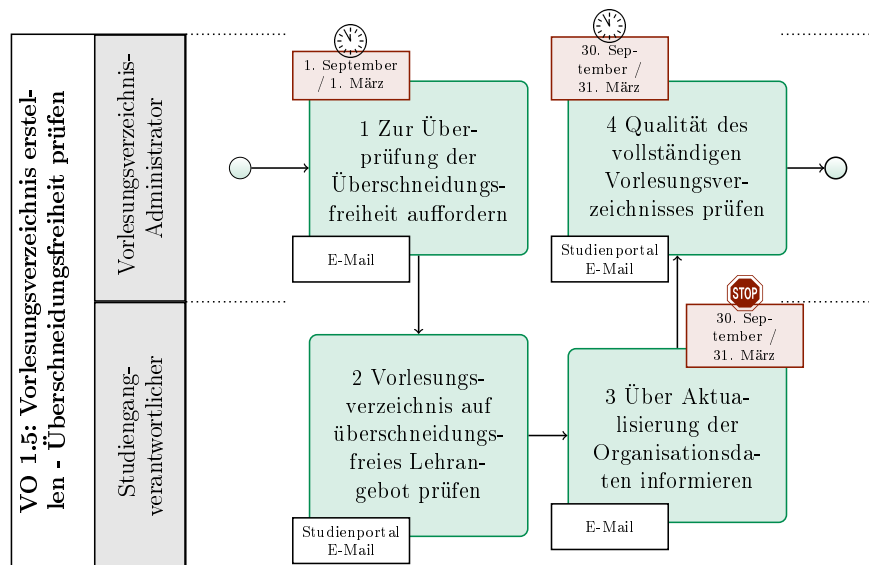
VO 1.5: Vorlesungsverzeichnis erstellen - Überschneidungsfreiheit prüfen

Vorlesungsverzeichnis-Administrator

Studiengangverantwortlicher

1. September / 1. März

1 Zur Überprüfung der Überschneidungsfreiheit auffordern

E-Mail

30. September / 31. März

4 Qualität des vollständigen Vorlesungsverzeichnisses prüfen

Studienportal
E-Mail

STOP

30. September / 31. März

2 Vorlesungsverzeichnis auf überschneidungsfreies Lehrangebot prüfen

Studienportal
E-Mail

3 Über Aktualisierung der Organisationsdaten informieren

E-Mail